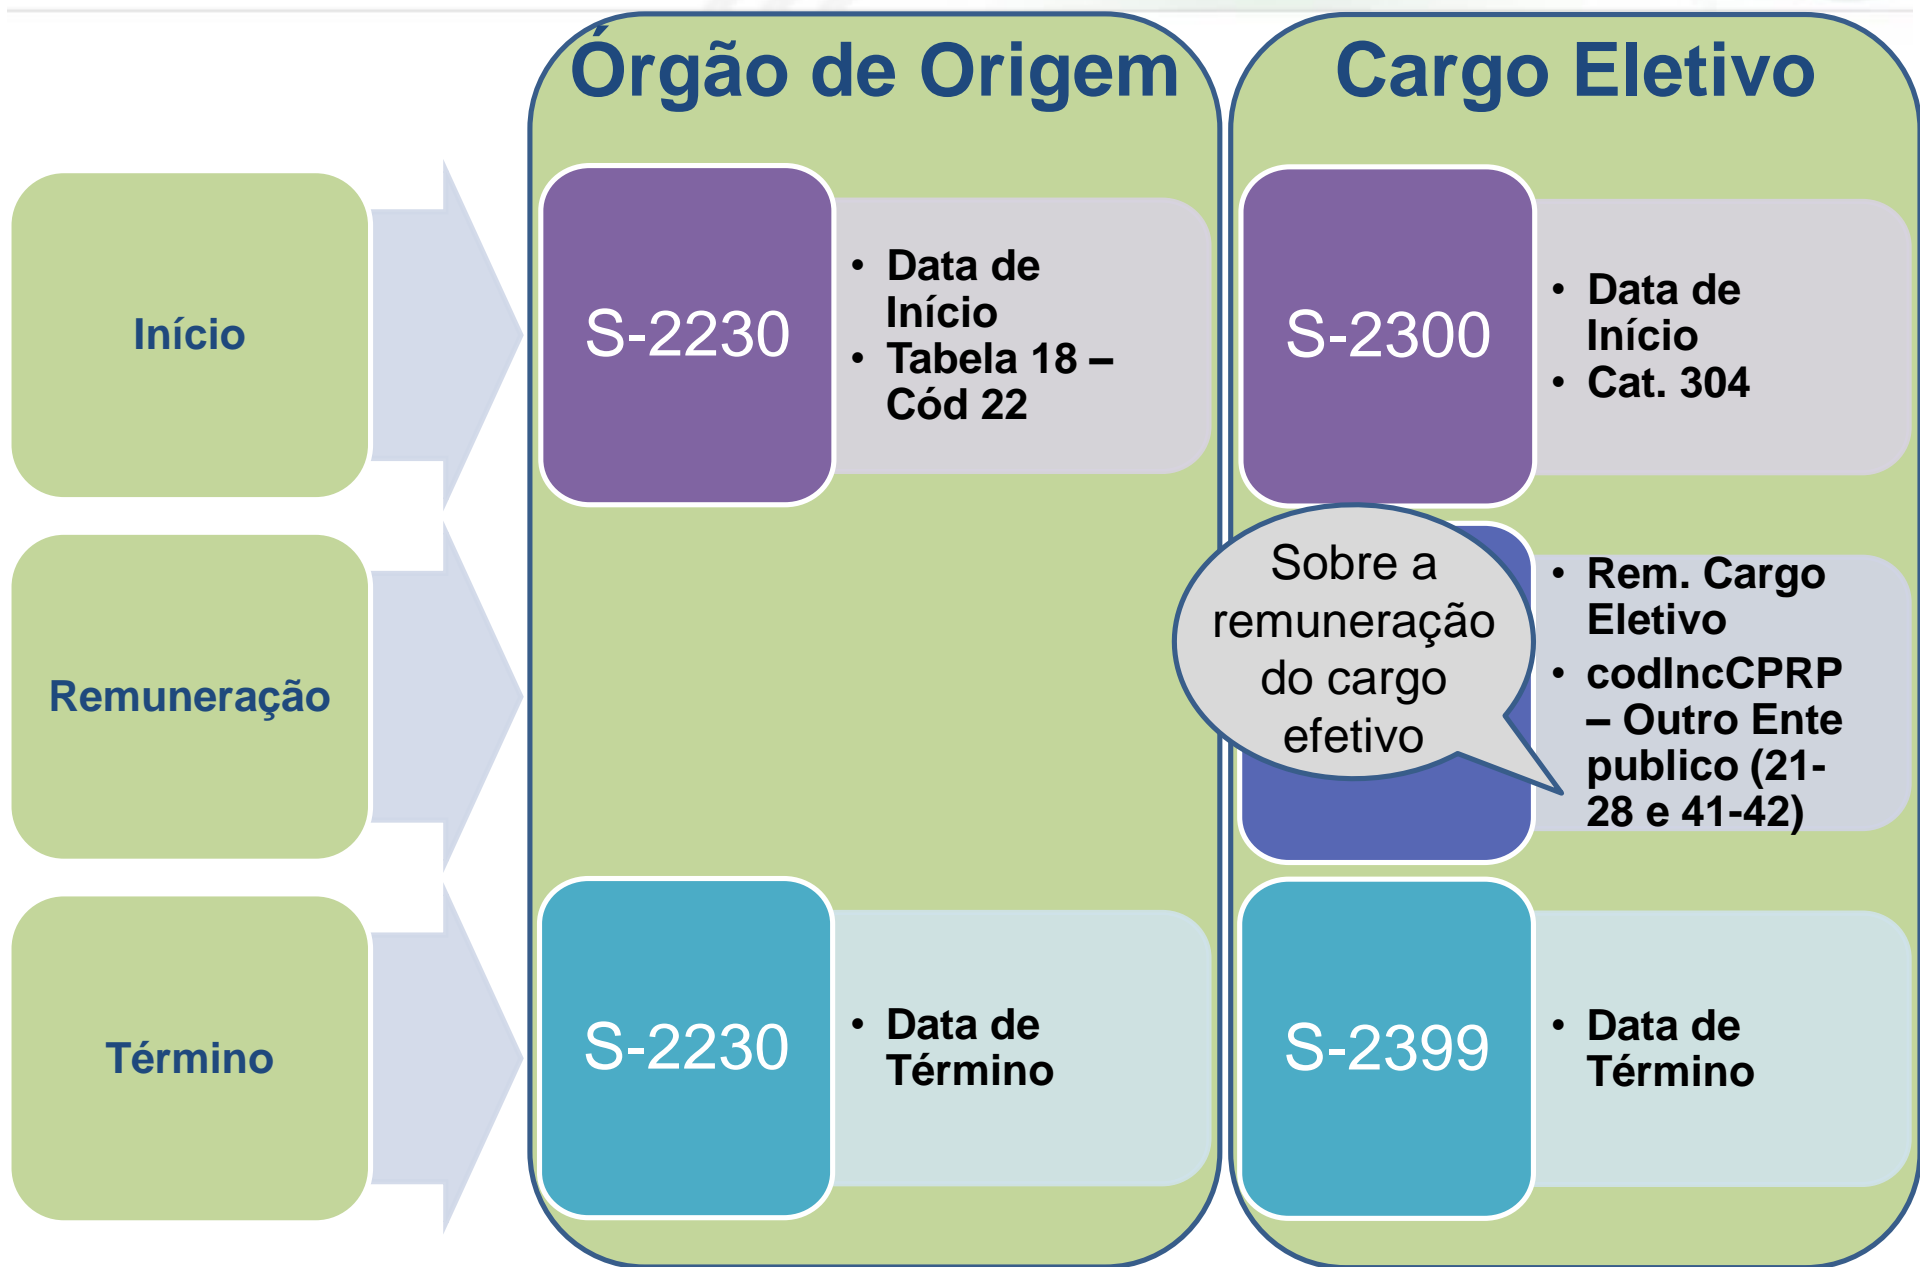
Órgão de Origem

Cargo Eletivo

Início

S-2230

- Data de Início
- Tabela 18 – Cód 22

S-2300

- Data de Início
- Cat. 304

Remuneração

Sobre a remuneração do cargo efetivo

- Rem. Cargo Eletivo
- codIncCPRP – Outro Ente publico (21-28 e 41-42)

Término

S-2230

- Data de Término

S-2399

- Data de Término